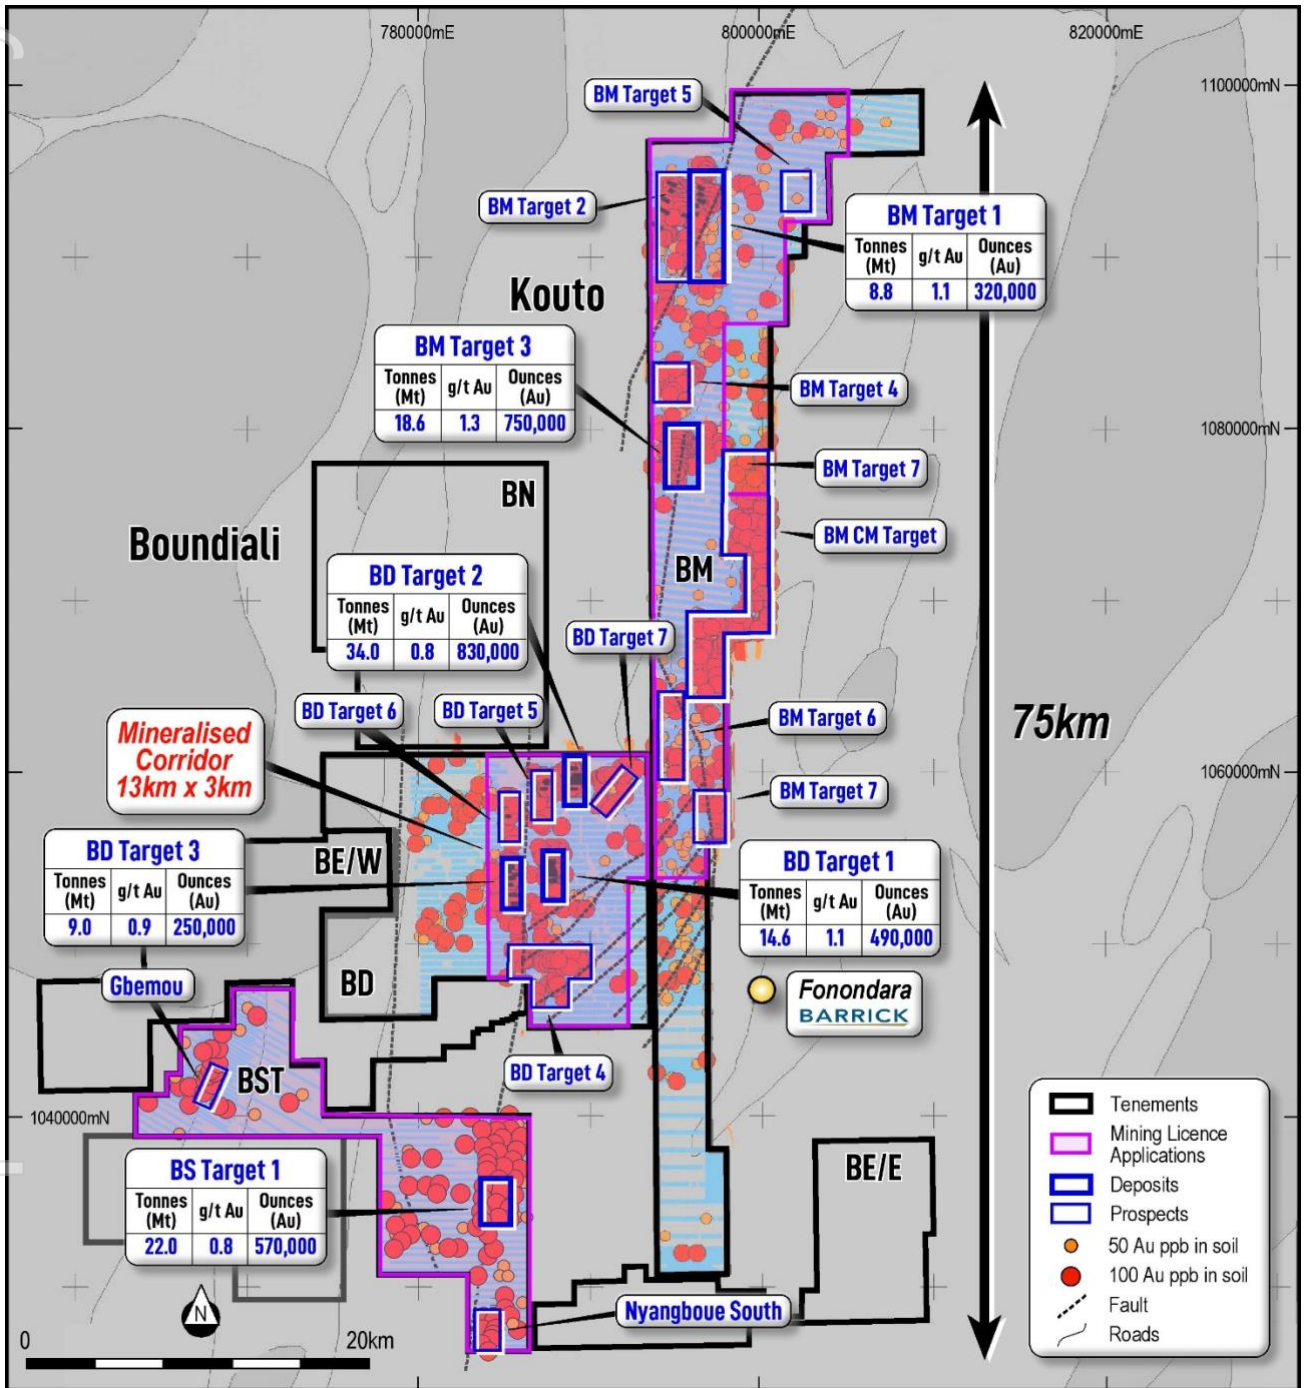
780000mE
800000mE
820000mE
1100000mN
1080000mN
1060000mN
1040000mN

BM Target 5

BM Target 2

BM Target 1
| Tonnes (Mt) | g/t Au | Ounces (Au) |
|---|---|---|
| 8.8 | 1.1 | 320,000 |

Kouto

BM Target 3
| Tonnes (Mt) | g/t Au | Ounces (Au) |
|---|---|---|
| 18.6 | 1.3 | 750,000 |

BM Target 4

BM Target 7

BN

BM CM Target

Boundiali

BM

BD Target 2
| Tonnes (Mt) | g/t Au | Ounces (Au) |
|---|---|---|
| 34.0 | 0.8 | 830,000 |

BD Target 7

BD Target 6

BD Target 5

Mineralised Corridor 13km x 3km

BM Target 6

75km

BM Target 7

BD Target 3
| Tonnes (Mt) | g/t Au | Ounces (Au) |
|---|---|---|
| 9.0 | 0.9 | 250,000 |

BE/W

BD Target 1
| Tonnes (Mt) | g/t Au | Ounces (Au) |
|---|---|---|
| 14.6 | 1.1 | 490,000 |

Gbemou

BD

Fonondara
BARRICK

BST

BD Target 4

Tenements
Mining Licence Applications
Deposits
Prospects
50 Au ppb in soil
100 Au ppb in soil
Fault
Roads

BS Target 1
| Tonnes (Mt) | g/t Au | Ounces (Au) |
|---|---|---|
| 22.0 | 0.8 | 570,000 |

BE/E

N

Nyangboue South

0
20km